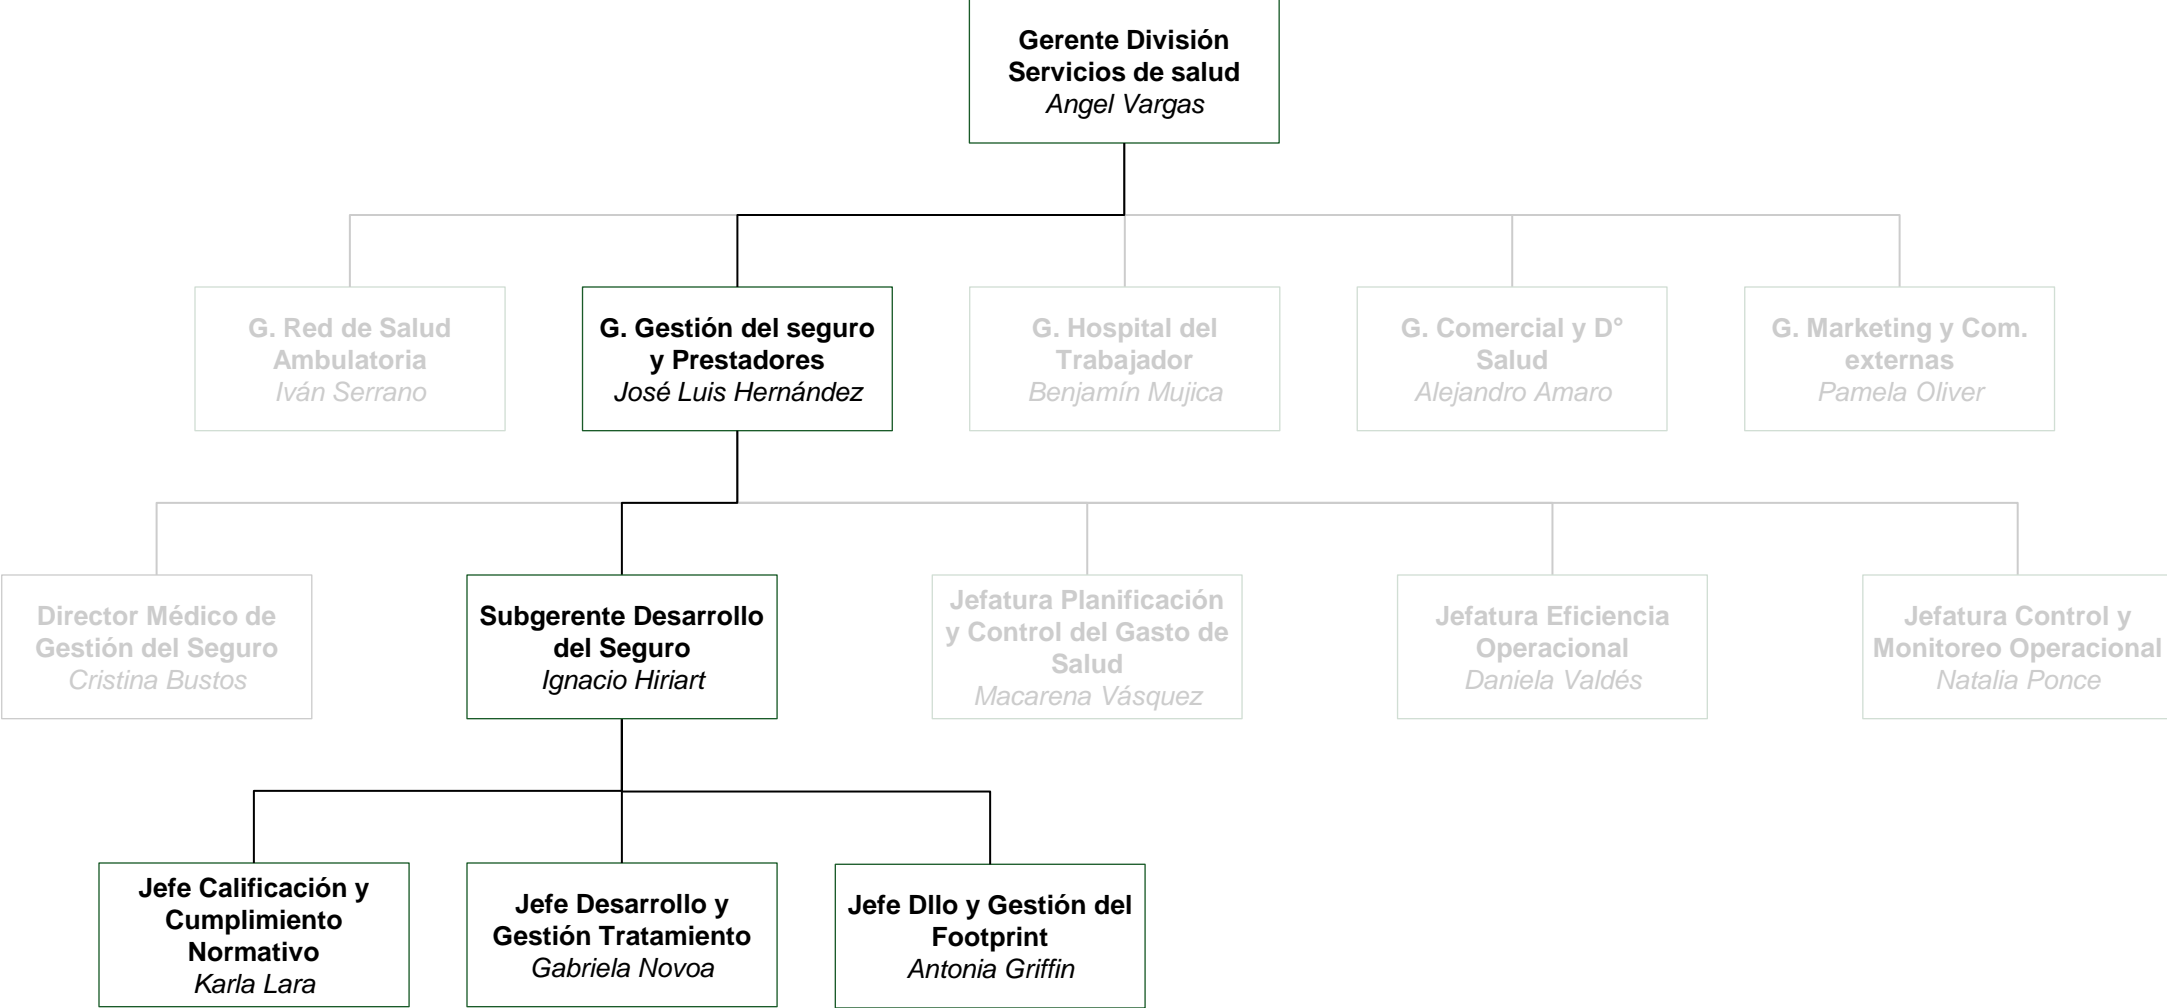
Gerente División Servicios de salud
Angel Vargas

G. Red de Salud Ambulatoria
Iván Serrano

G. Gestión del seguro y Prestadores
José Luis Hernández

G. Hospital del Trabajador
Benjamín Mujica

G. Comercial y D° Salud
Alejandro Amaro

G. Marketing y Com. externas
Pamela Oliver

Director Médico de Gestión del Seguro
Cristina Bustos

Subgerente Desarrollo del Seguro
Ignacio Hiriart

Jefatura Planificación y Control del Gasto de Salud
Macarena Vásquez

Jefatura Eficiencia Operacional
Daniela Valdés

Jefatura Control y Monitoreo Operacional
Natalia Ponce

Jefe Calificación y Cumplimiento Normativo
Karla Lara

Jefe Desarrollo y Gestión Tratamiento
Gabriela Novoa

Jefe Dllo y Gestión del Footprint
Antonia Griffin